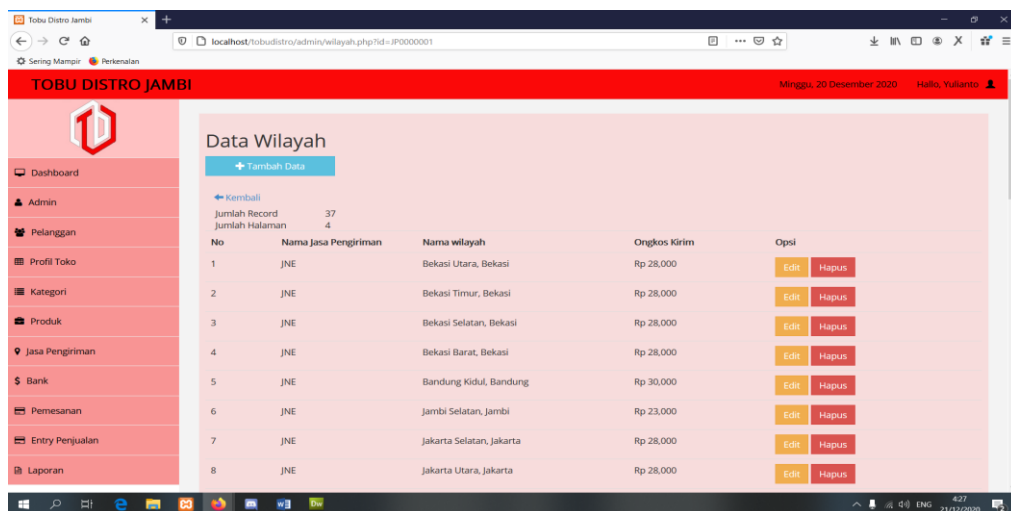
Tobu Distro Jambi

localhost/tobudistro/admin/wilayah.php?id=JP0000001

Sering Mampir  Perkenalan

TOBU DISTRO JAMBI

Minggu, 20 Desember 2020  Hallo, Yulianto

Dashboard
Admin
Pelanggan
Profil Toko
Kategori
Produk
Jasa Pengiriman
Bank
Pemesanan
Entry Penjualan
Laporan

Data Wilayah

Tambah Data

Kembali
Jumlah Record 37
Jumlah Halaman 4

| No | Nama Jasa Pengiriman | Nama wilayah | Ongkos Kirim | Opsi |
|---|---|---|---|---|
| 1 | JNE | Bekasi Utara, Bekasi | Rp 28,000 | Edit Hapus |
| 2 | JNE | Bekasi Timur, Bekasi | Rp 28,000 | Edit Hapus |
| 3 | JNE | Bekasi Selatan, Bekasi | Rp 28,000 | Edit Hapus |
| 4 | JNE | Bekasi Barat, Bekasi | Rp 28,000 | Edit Hapus |
| 5 | JNE | Bandung Kidul, Bandung | Rp 30,000 | Edit Hapus |
| 6 | JNE | Jambi Selatan, Jambi | Rp 23,000 | Edit Hapus |
| 7 | JNE | Jakarta Selatan, Jakarta | Rp 28,000 | Edit Hapus |
| 8 | JNE | Jakarta Utara, Jakarta | Rp 28,000 | Edit Hapus |

ENG 4:27 21/12/2020